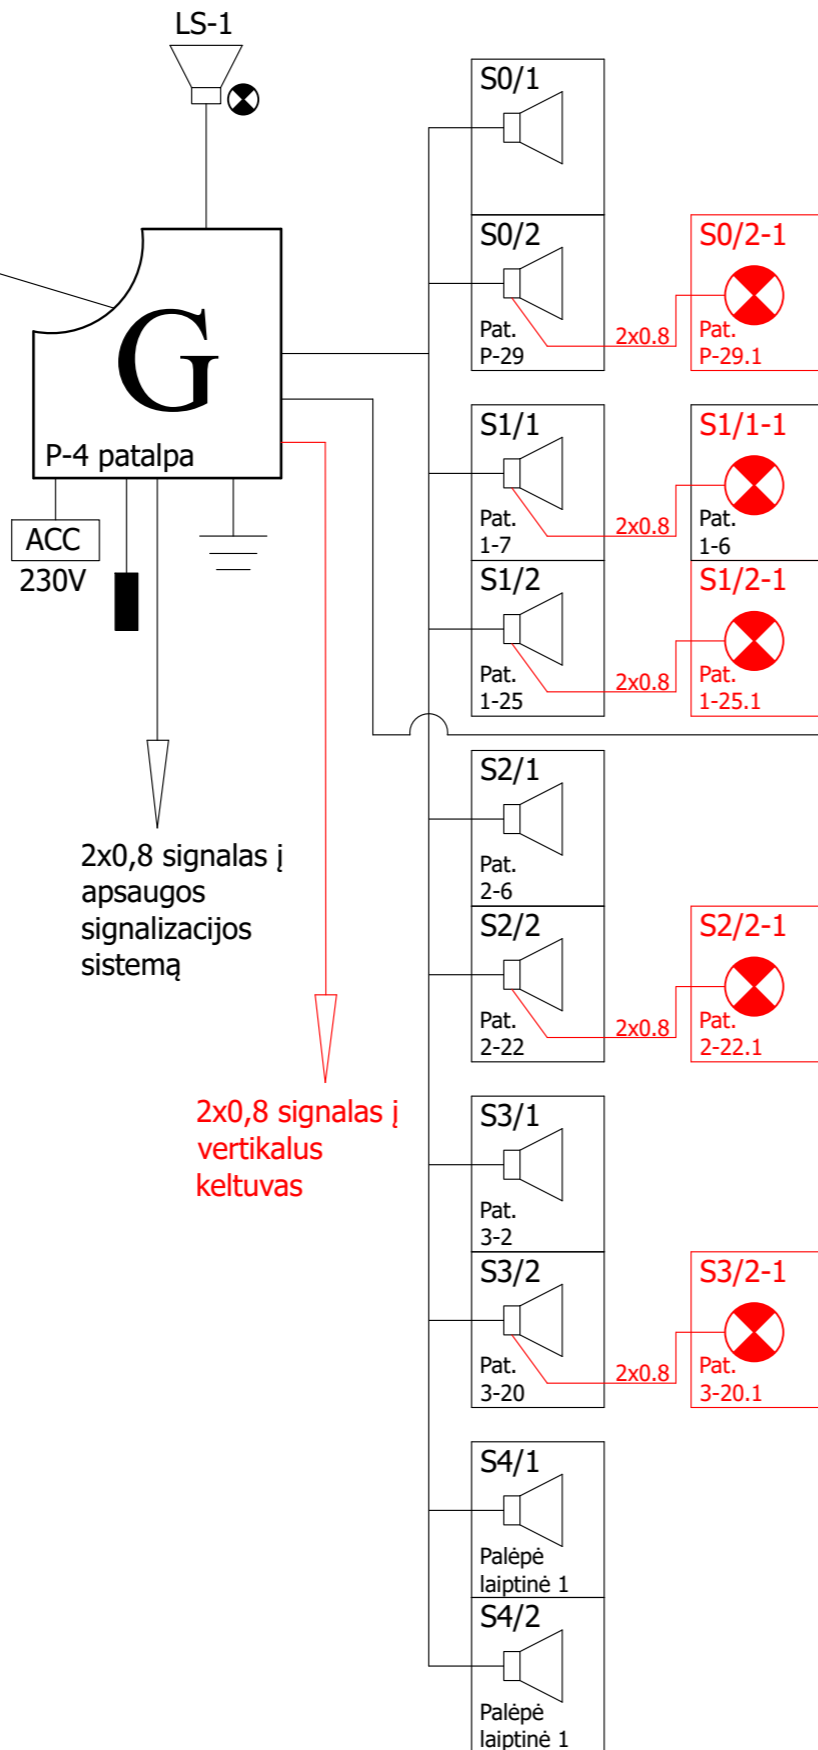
LS-1

G

P-4 patalpa

ACC

230V

2x0,8 signalas į apsaugos signalizacijos sistemą

2x0,8 signalas į vertikalus keltuvas

S0/1

S0/2
Pat.
P-29

2x0.8

S0/2-1
Pat.
P-29.1

S1/1
Pat.
1-7

2x0.8

S1/1-1
Pat.
1-6

S1/2
Pat.
1-25

2x0.8

S1/2-1
Pat.
1-25.1

S2/1
Pat.
2-6

S2/2
Pat.
2-22

2x0.8

S2/2-1
Pat.
2-22.1

S3/1
Pat.
3-2

S3/2
Pat.
3-20

2x0.8

S3/2-1
Pat.
3-20.1

S4/1
Palėpė
laiptinė 1

S4/2
Palėpė
laiptinė 1